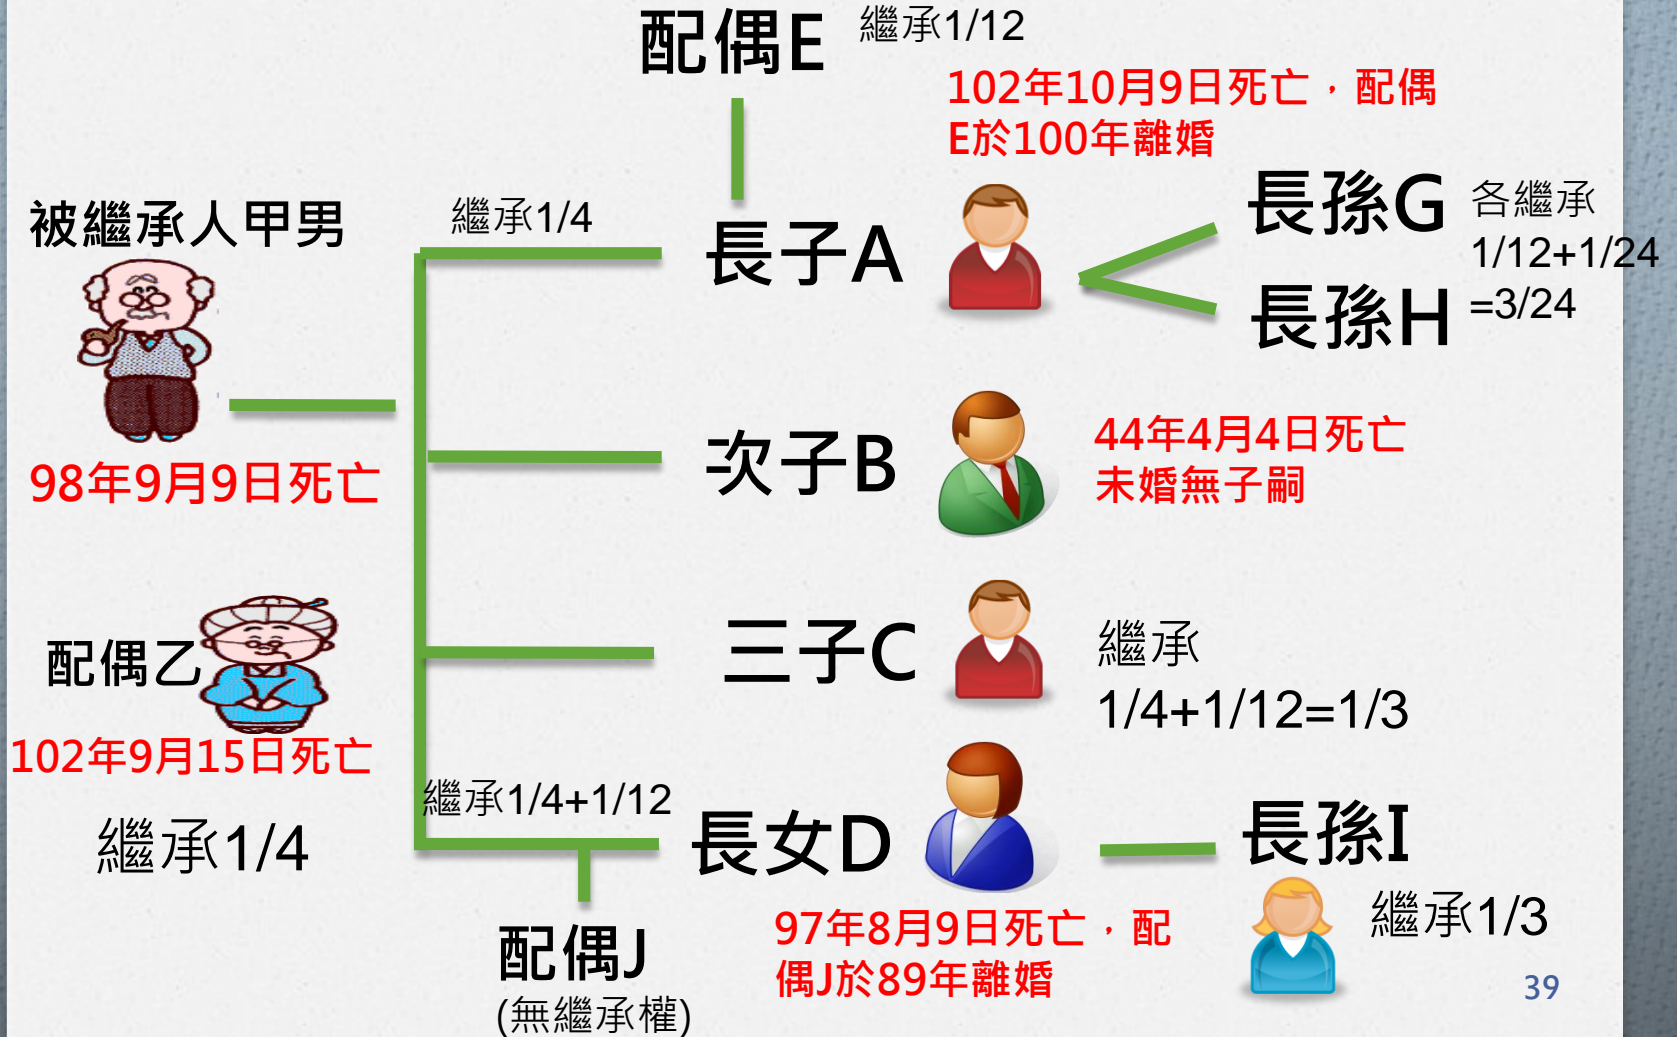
配偶E 繼承1/12

102年10月9日死亡，配偶E於100年離婚

被繼承人甲男

98年9月9日死亡

繼承1/4

長子A

長孫G 各繼承 1/12+1/24 =3/24

長孫H

次子B

44年4月4日死亡 未婚無子嗣

配偶乙

102年9月15日死亡

繼承1/4

三子C

繼承 1/4+1/12=1/3

繼承1/4+1/12

長女D

長孫I

繼承1/3

配偶J (無繼承權)

97年8月9日死亡，配偶J於89年離婚

39